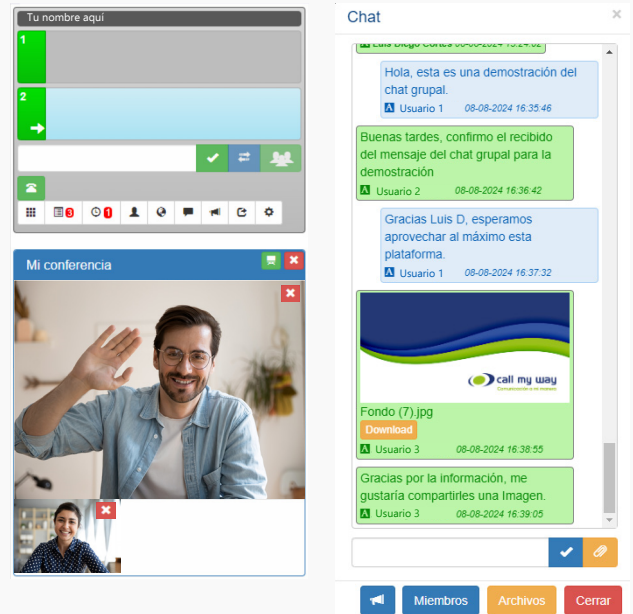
Tu nombre aquí

1

2

3

1

Mi conferencia

Chat

×

Luis Diego Cortes 08-08-2024 15:24:02

Hola, esta es una demostración del chat grupal.

A Usuario 1 08-08-2024 16:35:46

Buenas tardes, confirmo el recibido del mensaje del chat grupal para la demostración

A Usuario 2 08-08-2024 16:36:42

Gracias Luis D, esperamos aprovechar al máximo esta plataforma.

A Usuario 1 08-08-2024 16:37:32

call my way

Fondo (7).jpg

Download

A Usuario 3 08-08-2024 16:38:55

Gracias por la información, me gustaría compartirles una Imagen.

A Usuario 3 08-08-2024 16:39:05

Miembros

Archivos

Cerrar